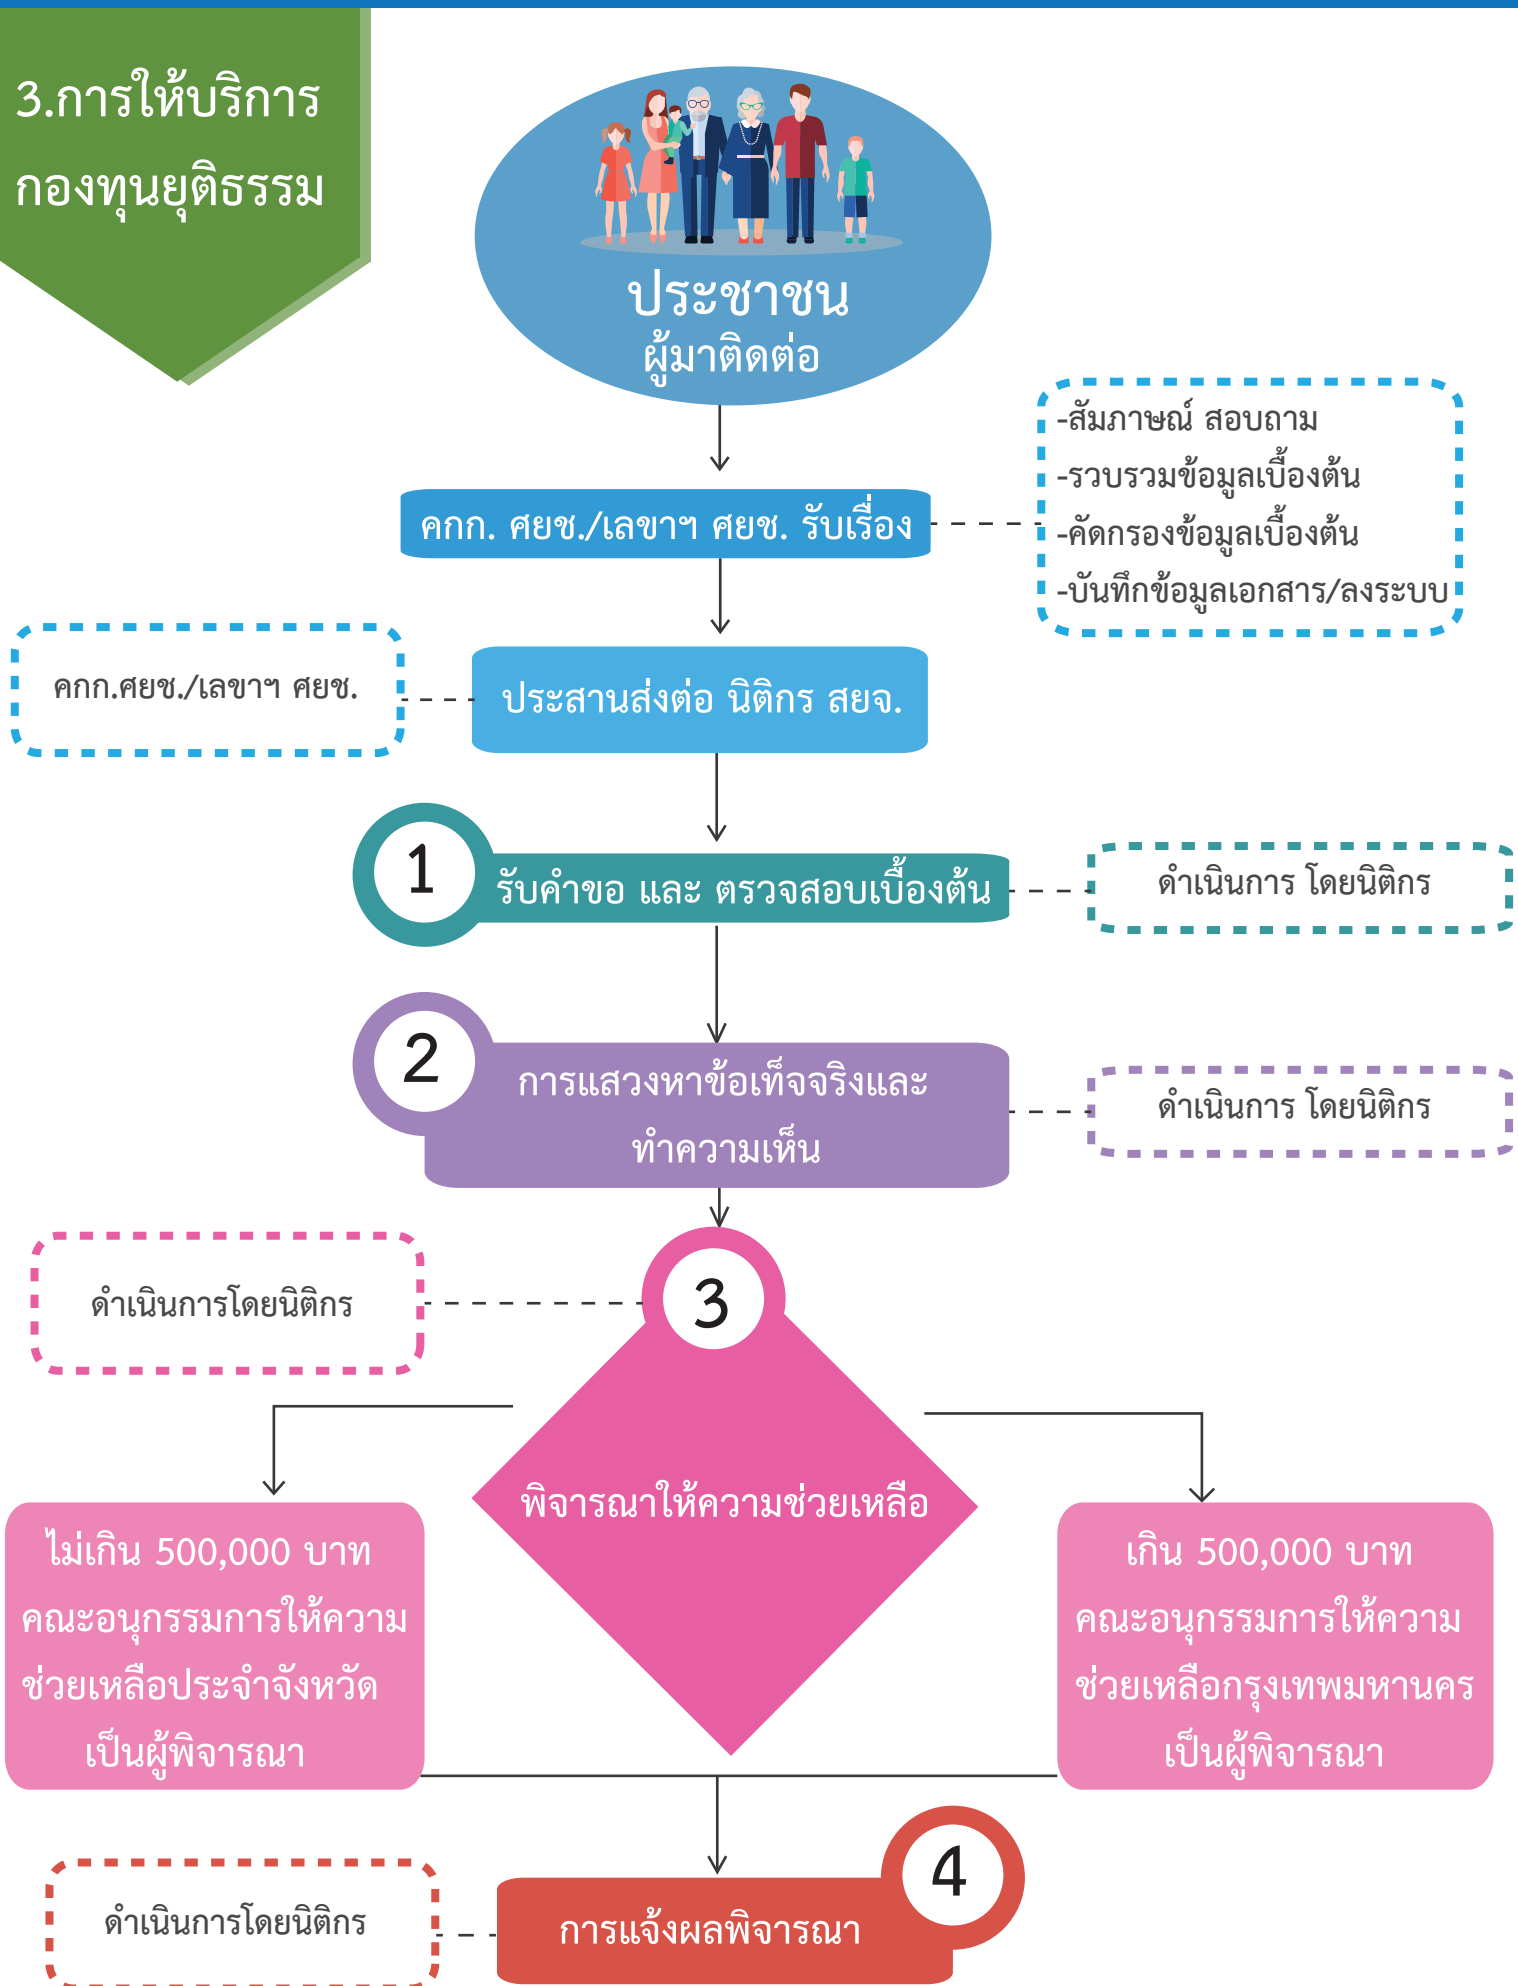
3.การให้บริการ
กองทุนยุติธรรม

ประชาชน
ผู้มาติดต่อ

คกก. ศยช./เลขาฯ ศยช. รับเรื่อง

-สัมภาษณ์ สอบถาม
-รวบรวมข้อมูลเบื้องต้น
-คัดกรองข้อมูลเบื้องต้น
-บันทึกข้อมูลเอกสาร/ลงระบบ

คกก.ศยช./เลขาฯ ศยช.

ประสานส่งต่อ นิติกร สยจ.

1

รับคำขอ และ ตรวจสอบเบื้องต้น

ดำเนินการ โดยนิติกร

2

การแสวงหาข้อเท็จจริงและทำความเห็น

ดำเนินการ โดยนิติกร

ดำเนินการโดยนิติกร

3

พิจารณาให้ความช่วยเหลือ

ไม่เกิน 500,000 บาท
คณะอนุกรรมการให้ความช่วยเหลือประจำจังหวัด
เป็นผู้พิจารณา

เกิน 500,000 บาท
คณะอนุกรรมการให้ความช่วยเหลือกรุงเทพมหานคร
เป็นผู้พิจารณา

ดำเนินการโดยนิติกร

การแจ้งผลพิจารณา

4